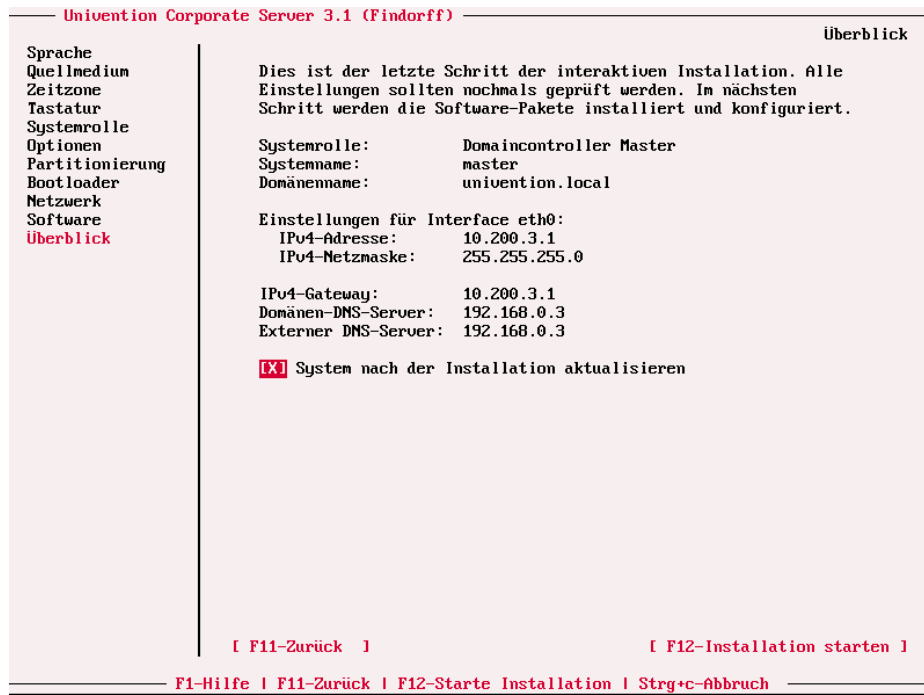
Univention Corporate Server 3.1 (Findorff)

Überblick

Sprache
Quellmedium
Zeitzone
Tastatur
Systemrolle
Optionen
Partitionierung
Bootloader
Netzwerk
Software
Überblick

Dies ist der letzte Schritt der interaktiven Installation. Alle Einstellungen sollten nochmals geprüft werden. Im nächsten Schritt werden die Software-Pakete installiert und konfiguriert.

Systemrolle: Domaincontroller Master
Systemname: master
Domänenname: univention.local

Einstellungen für Interface eth0:
IPv4-Adresse: 10.200.3.1
IPv4-Netzmaske: 255.255.255.0

IPv4-Gateway: 10.200.3.1
Domänen-DNS-Server: 192.168.0.3
Externer DNS-Server: 192.168.0.3

[X] System nach der Installation aktualisieren

[ F11-Zurück ]

[ F12-Installation starten ]

F1-Hilfe | F11-Zurück | F12-Starte Installation | Strg+c-Abbruch